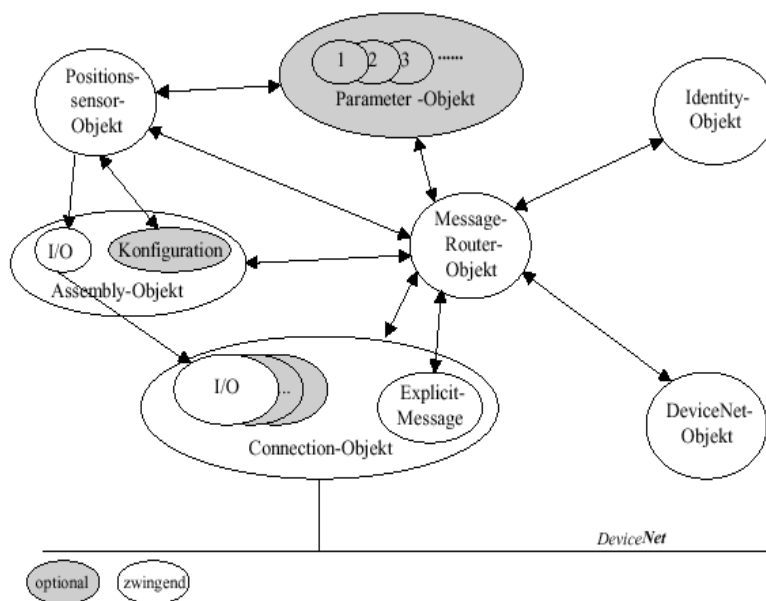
Positions-sensor-Objekt

1 2 3 ......

Parameter -Objekt

Identity-Objekt

I/O

Konfiguration

Assembly-Objekt

Message-Router-Objekt

I/O

..

Explicit-Message

Connection-Objekt

DeviceNet-Objekt

DeviceNet

optional

zwingend